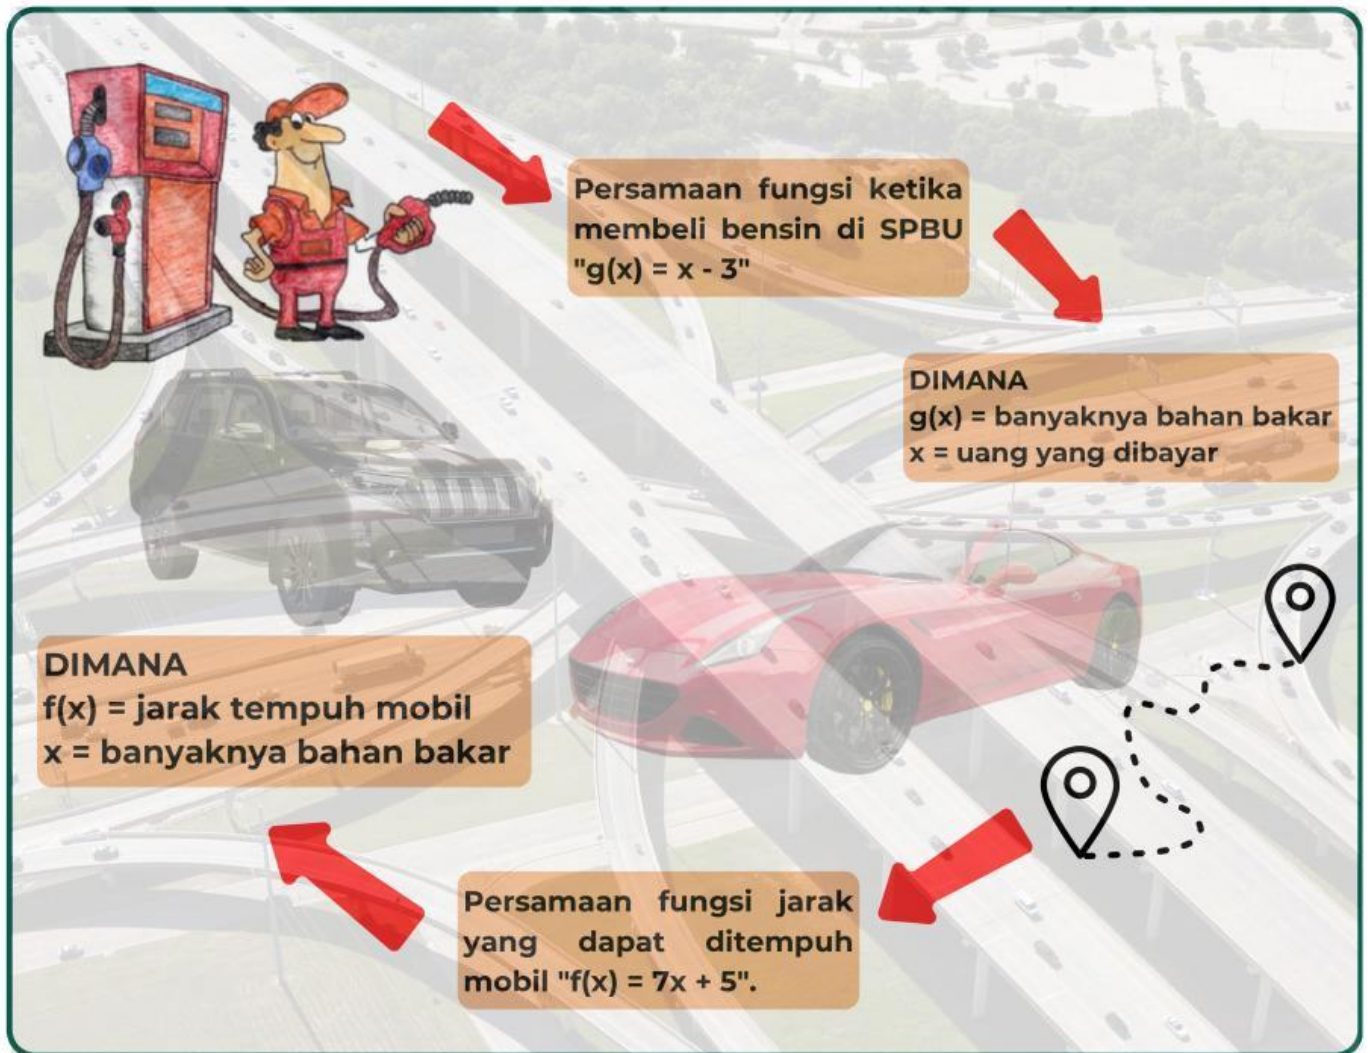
Persamaan fungsi ketika membeli bensin di SPBU "$g(x) = x - 3$"

DIMANA
$g(x)$ = banyaknya bahan bakar
$x$ = uang yang dibayar

DIMANA
$f(x)$ = jarak tempuh mobil
$x$ = banyaknya bahan bakar

Persamaan fungsi jarak yang dapat ditempuh mobil "$f(x) = 7x + 5$".